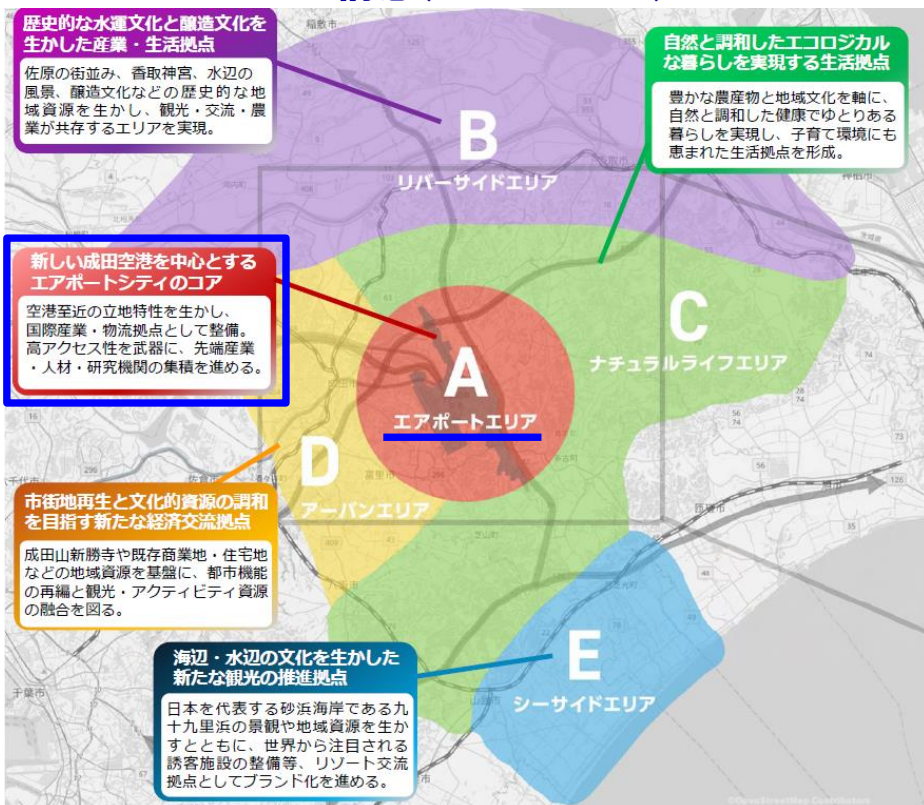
歴史的な水運文化と醸造文化を生かした産業・生活拠点

佐原の街並み、香取神宮、水辺の風景、醸造文化などの歴史的な地域資源を生かし、観光・交流・農業が共存するエリアを実現。

自然と調和したエコロジカルな暮らしを実現する生活拠点

豊かな農産物と地域文化を軸に、自然と調和した健康でゆとりある暮らしを実現し、子育て環境にも恵まれた生活拠点を形成。

B
リバーサイドエリア

新しい成田空港を中心とするエアポートシティのコア

空港至近の立地特性を生かし、国際産業・物流拠点として整備。高アクセス性を武器に、先端産業・人材・研究機関の集積を進める。

C
ナチュラルライフエリア

A
エアポートエリア

D
アーバンエリア

市街地再生と文化的資源の調和を目指す新たな経済交流拠点

成田山新勝寺や既存商業地・住宅地などの地域資源を基盤に、都市機能の再編と観光・アクティビティ資源の融合を図る。

海辺・水辺の文化を生かした新たな観光の推進拠点

日本を代表する砂浜海岸である九十九里浜の景観や地域資源を生かすとともに、世界から注目される誘客施設の整備等、リゾート交流拠点としてブランド化を進める。

E
シーサイドエリア